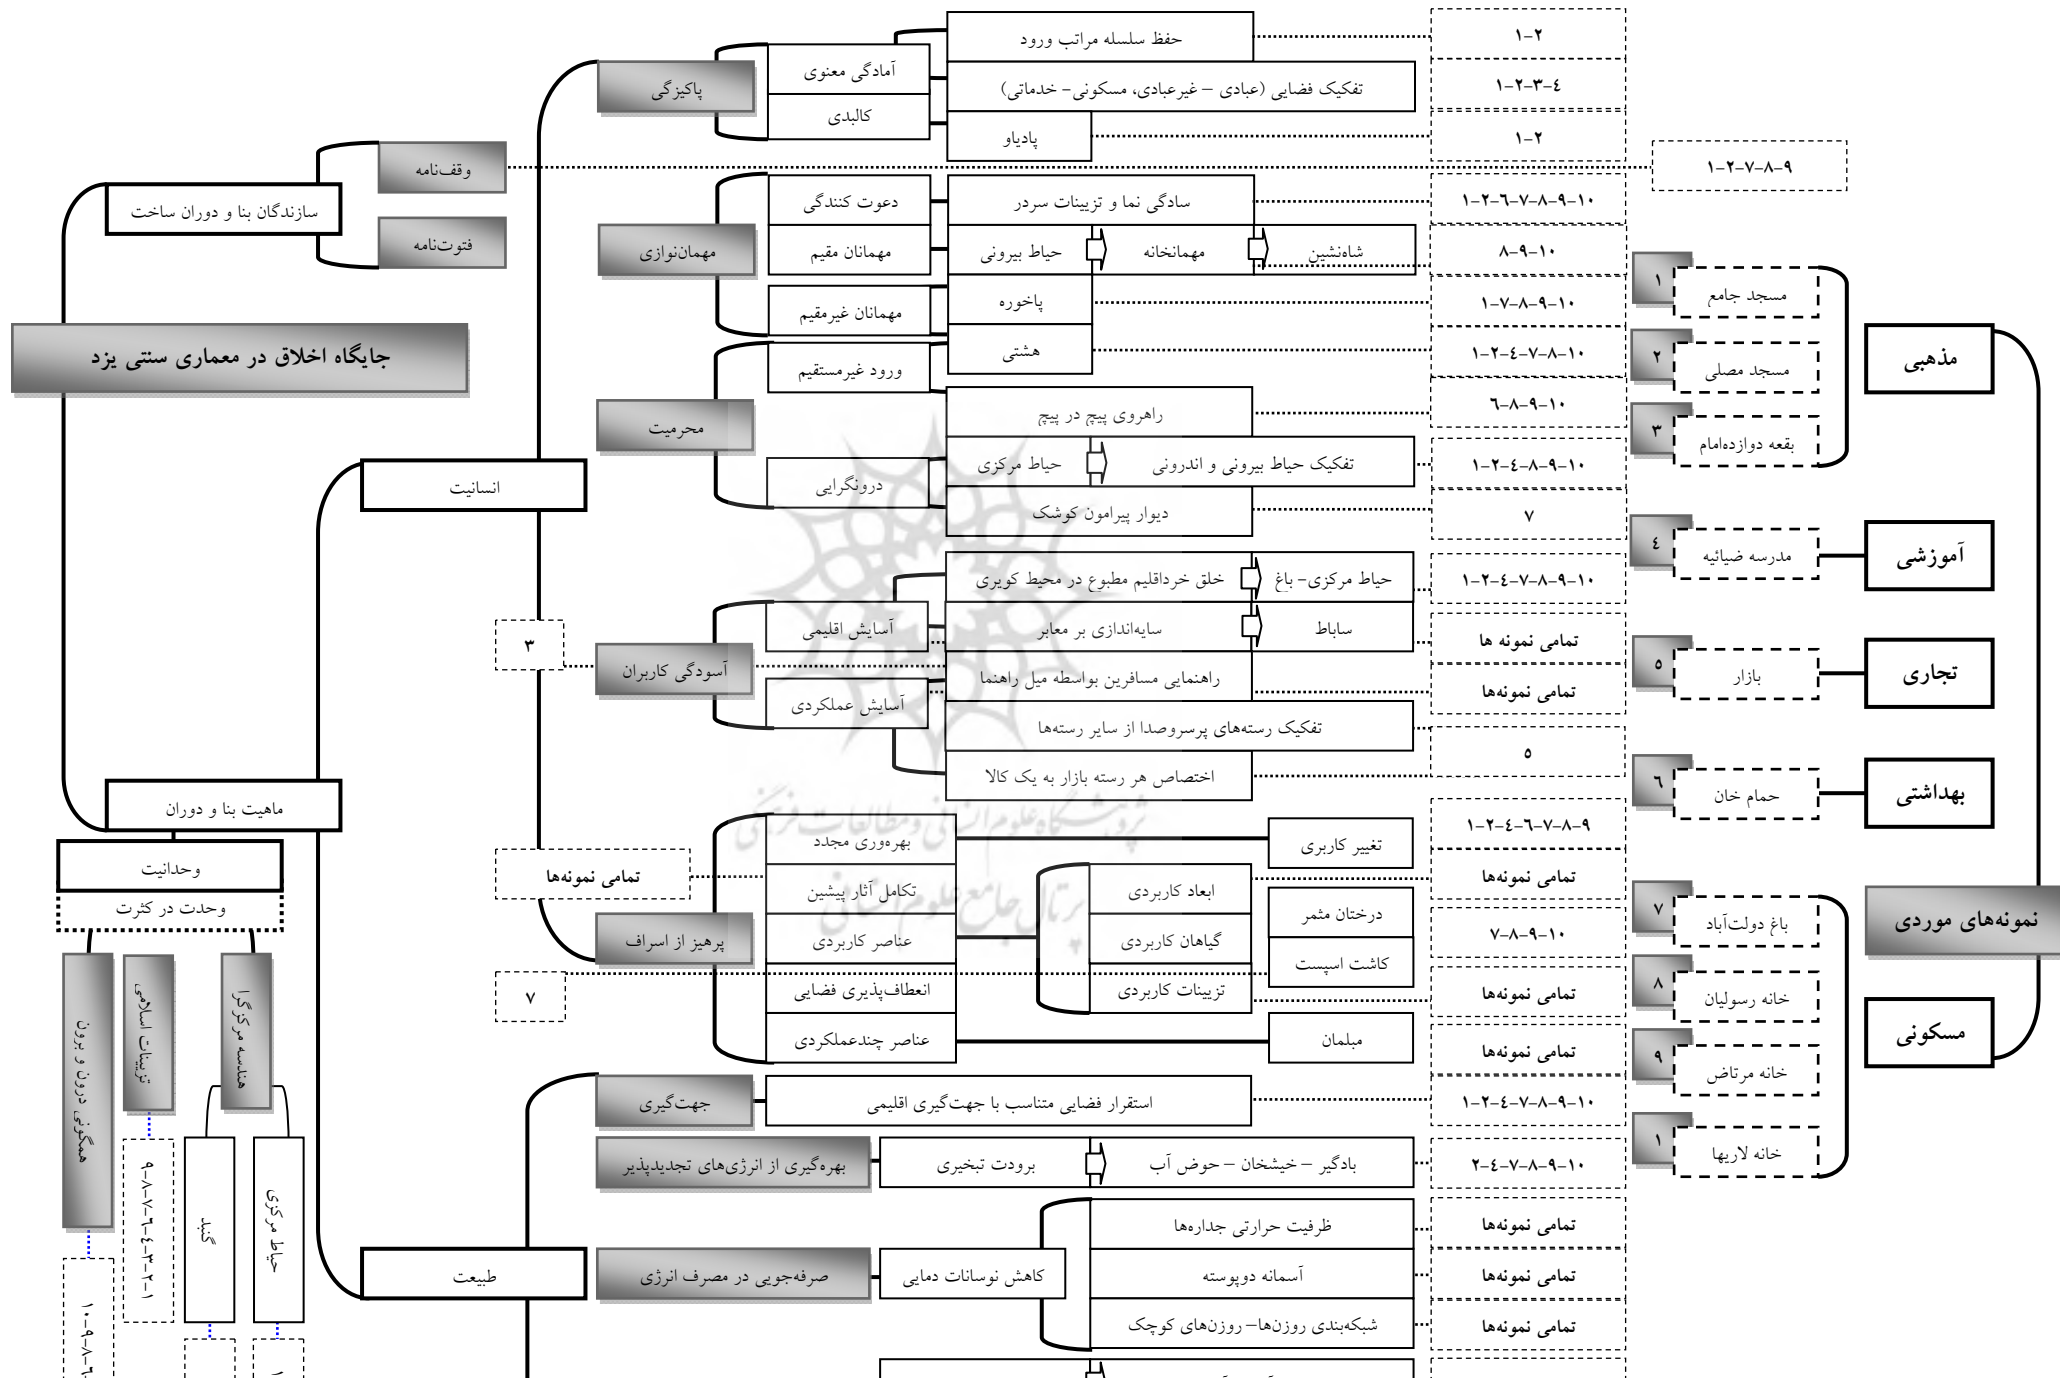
جایگاه اخلاق در معماری سنتی یزد

سازندگان بنا و دوران ساخت
وقف‌نامه
فتوت‌نامه
۱-۲-۷-۸-۹

ماهیت بنا و دوران
وحدانیت
وحدت در کثرت
همگونی درون و برون
تزیینات اسلامی
هندسه مرکزگرا
گنبد
حیاط مرکزی
۱-۲-۳-٤-٦-۷-۸-۹
۱۰-۹-۸-٦-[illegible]

انسانیت

پاکیزگی
آمادگی معنوی
کالبدی
حفظ سلسله مراتب ورود — ۱-۲
تفکیک فضایی (عبادی – غیرعبادی، مسکونی- خدماتی) — ۱-۲-۳-٤
پادیاو — ۱-۲

مهمان‌نوازی
دعوت کنندگی
مهمانان مقیم
مهمانان غیرمقیم
سادگی نما و تزیینات سردر — ۱-۲-٦-۷-۸-۹-۱۰
حیاط بیرونی — مهمانخانه — شاه‌نشین — ۸-۹-۱۰
پاخوره — ۱-۷-۸-۹-۱۰
هشتی — ۱-۲-٤-۷-۸-۱۰

محرمیت
ورود غیرمستقیم
درونگرایی
راهروی پیچ در پیچ — ٦-۸-۹-۱۰
حیاط مرکزی — تفکیک حیاط بیرونی و اندرونی — ۱-۲-٤-۸-۹-۱۰
دیوار پیرامون کوشک — ۷

آسودگی کاربران
۳
آسایش اقلیمی
آسایش عملکردی
خلق خرداقلیم مطبوع در محیط کویری — حیاط مرکزی- باغ — ۱-۲-٤-۷-۸-۹-۱۰
سایه‌اندازی بر معابر — ساباط — تمامی نمونه ها
راهنمایی مسافرین بواسطه میل راهنما — تمامی نمونه‌ها
تفکیک رسته‌های پرسروصدا از سایر رسته‌ها
اختصاص هر رسته بازار به یک کالا
۵

پرهیز از اسراف
تمامی نمونه‌ها
۷
بهره‌وری مجدد
تکامل آثار پیشین
عناصر کاربردی
انعطاف‌پذیری فضایی
عناصر چندعملکردی
تغییر کاربری — ۱-۲-٤-٦-۷-۸-۹
ابعاد کاربردی — تمامی نمونه‌ها
گیاهان کاربردی
درختان مثمر
کاشت اسپست — ۷-۸-۹-۱۰
تزیینات کاربردی — تمامی نمونه‌ها
مبلمان — تمامی نمونه‌ها

طبیعت
جهت‌گیری
استقرار فضایی متناسب با جهت‌گیری اقلیمی — ۱-۲-٤-۷-۸-۹-۱۰
بهره‌گیری از انرژی‌های تجدیدپذیر
برودت تبخیری
بادگیر – خیشخان – حوض آب — ۲-٤-۷-۸-۹-۱۰
صرفه‌جویی در مصرف انرژی
کاهش نوسانات دمایی
ظرفیت حرارتی جداره‌ها — تمامی نمونه‌ها
آسمانه دوپوسته — تمامی نمونه‌ها
شبکه‌بندی روزن‌ها- روزن‌های کوچک — تمامی نمونه‌ها

نمونه‌های موردی
مذهبی
۱ مسجد جامع
۲ مسجد مصلی
۳ بقعه دوازده‌امام
آموزشی
٤ مدرسه ضیائیه
تجاری
۵ بازار
بهداشتی
٦ حمام خان
مسکونی
۷ باغ دولت‌آباد
۸ خانه رسولیان
۹ خانه مرتاض
۱ خانه لاریها